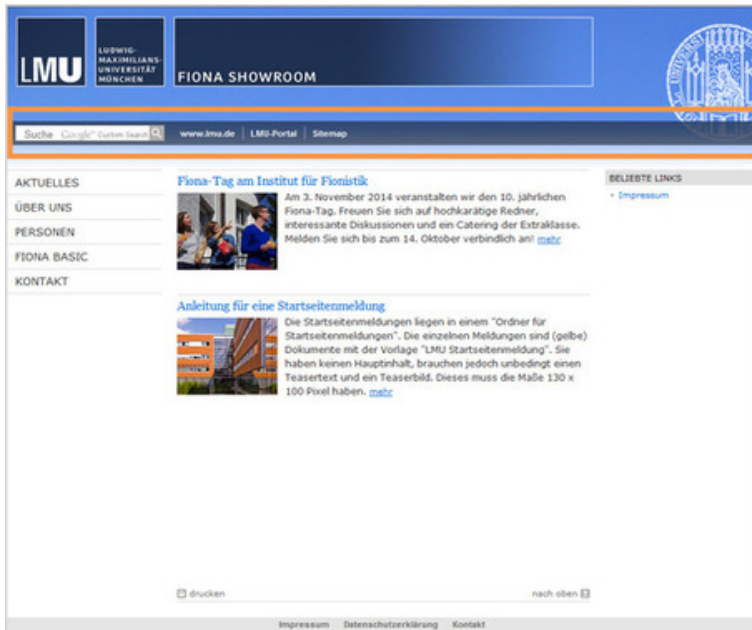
LMU

LUDWIG-MAXIMILIANS-UNIVERSITÄT MÜNCHEN

FIONA SHOWROOM

Suche Google Custom Search

www.lmu.de | LMU-Portal | Sitemap

AKTUELLES

ÜBER UNS

PERSONEN

FIONA BASIC

KONTAKT

Fiona-Tag am Institut für Fionistik

Am 3. November 2014 veranstalten wir den 10. jährlichen Fiona-Tag. Freuen Sie sich auf hochkarätige Redner, interessante Diskussionen und ein Catering der Extraklasse. Melden Sie sich bis zum 14. Oktober verbindlich an! mehr

Anleitung für eine Startseitenmeldung

Die Startseitenmeldungen liegen in einem "Ordner für Startseitenmeldungen". Die einzelnen Meldungen sind (gelbe) Dokumente mit der Vorlage "LMU Startseitenmeldung". Sie haben keinen Hauptinhalt, brauchen jedoch unbedingt einen Teasertext und ein Teaserbild. Dieses muss die Maße 130 x 100 Pixel haben. mehr

BELIEBTE LINKS

• Impressum

drucken

nach oben

Impressum Datenschutzerklärung Kontakt